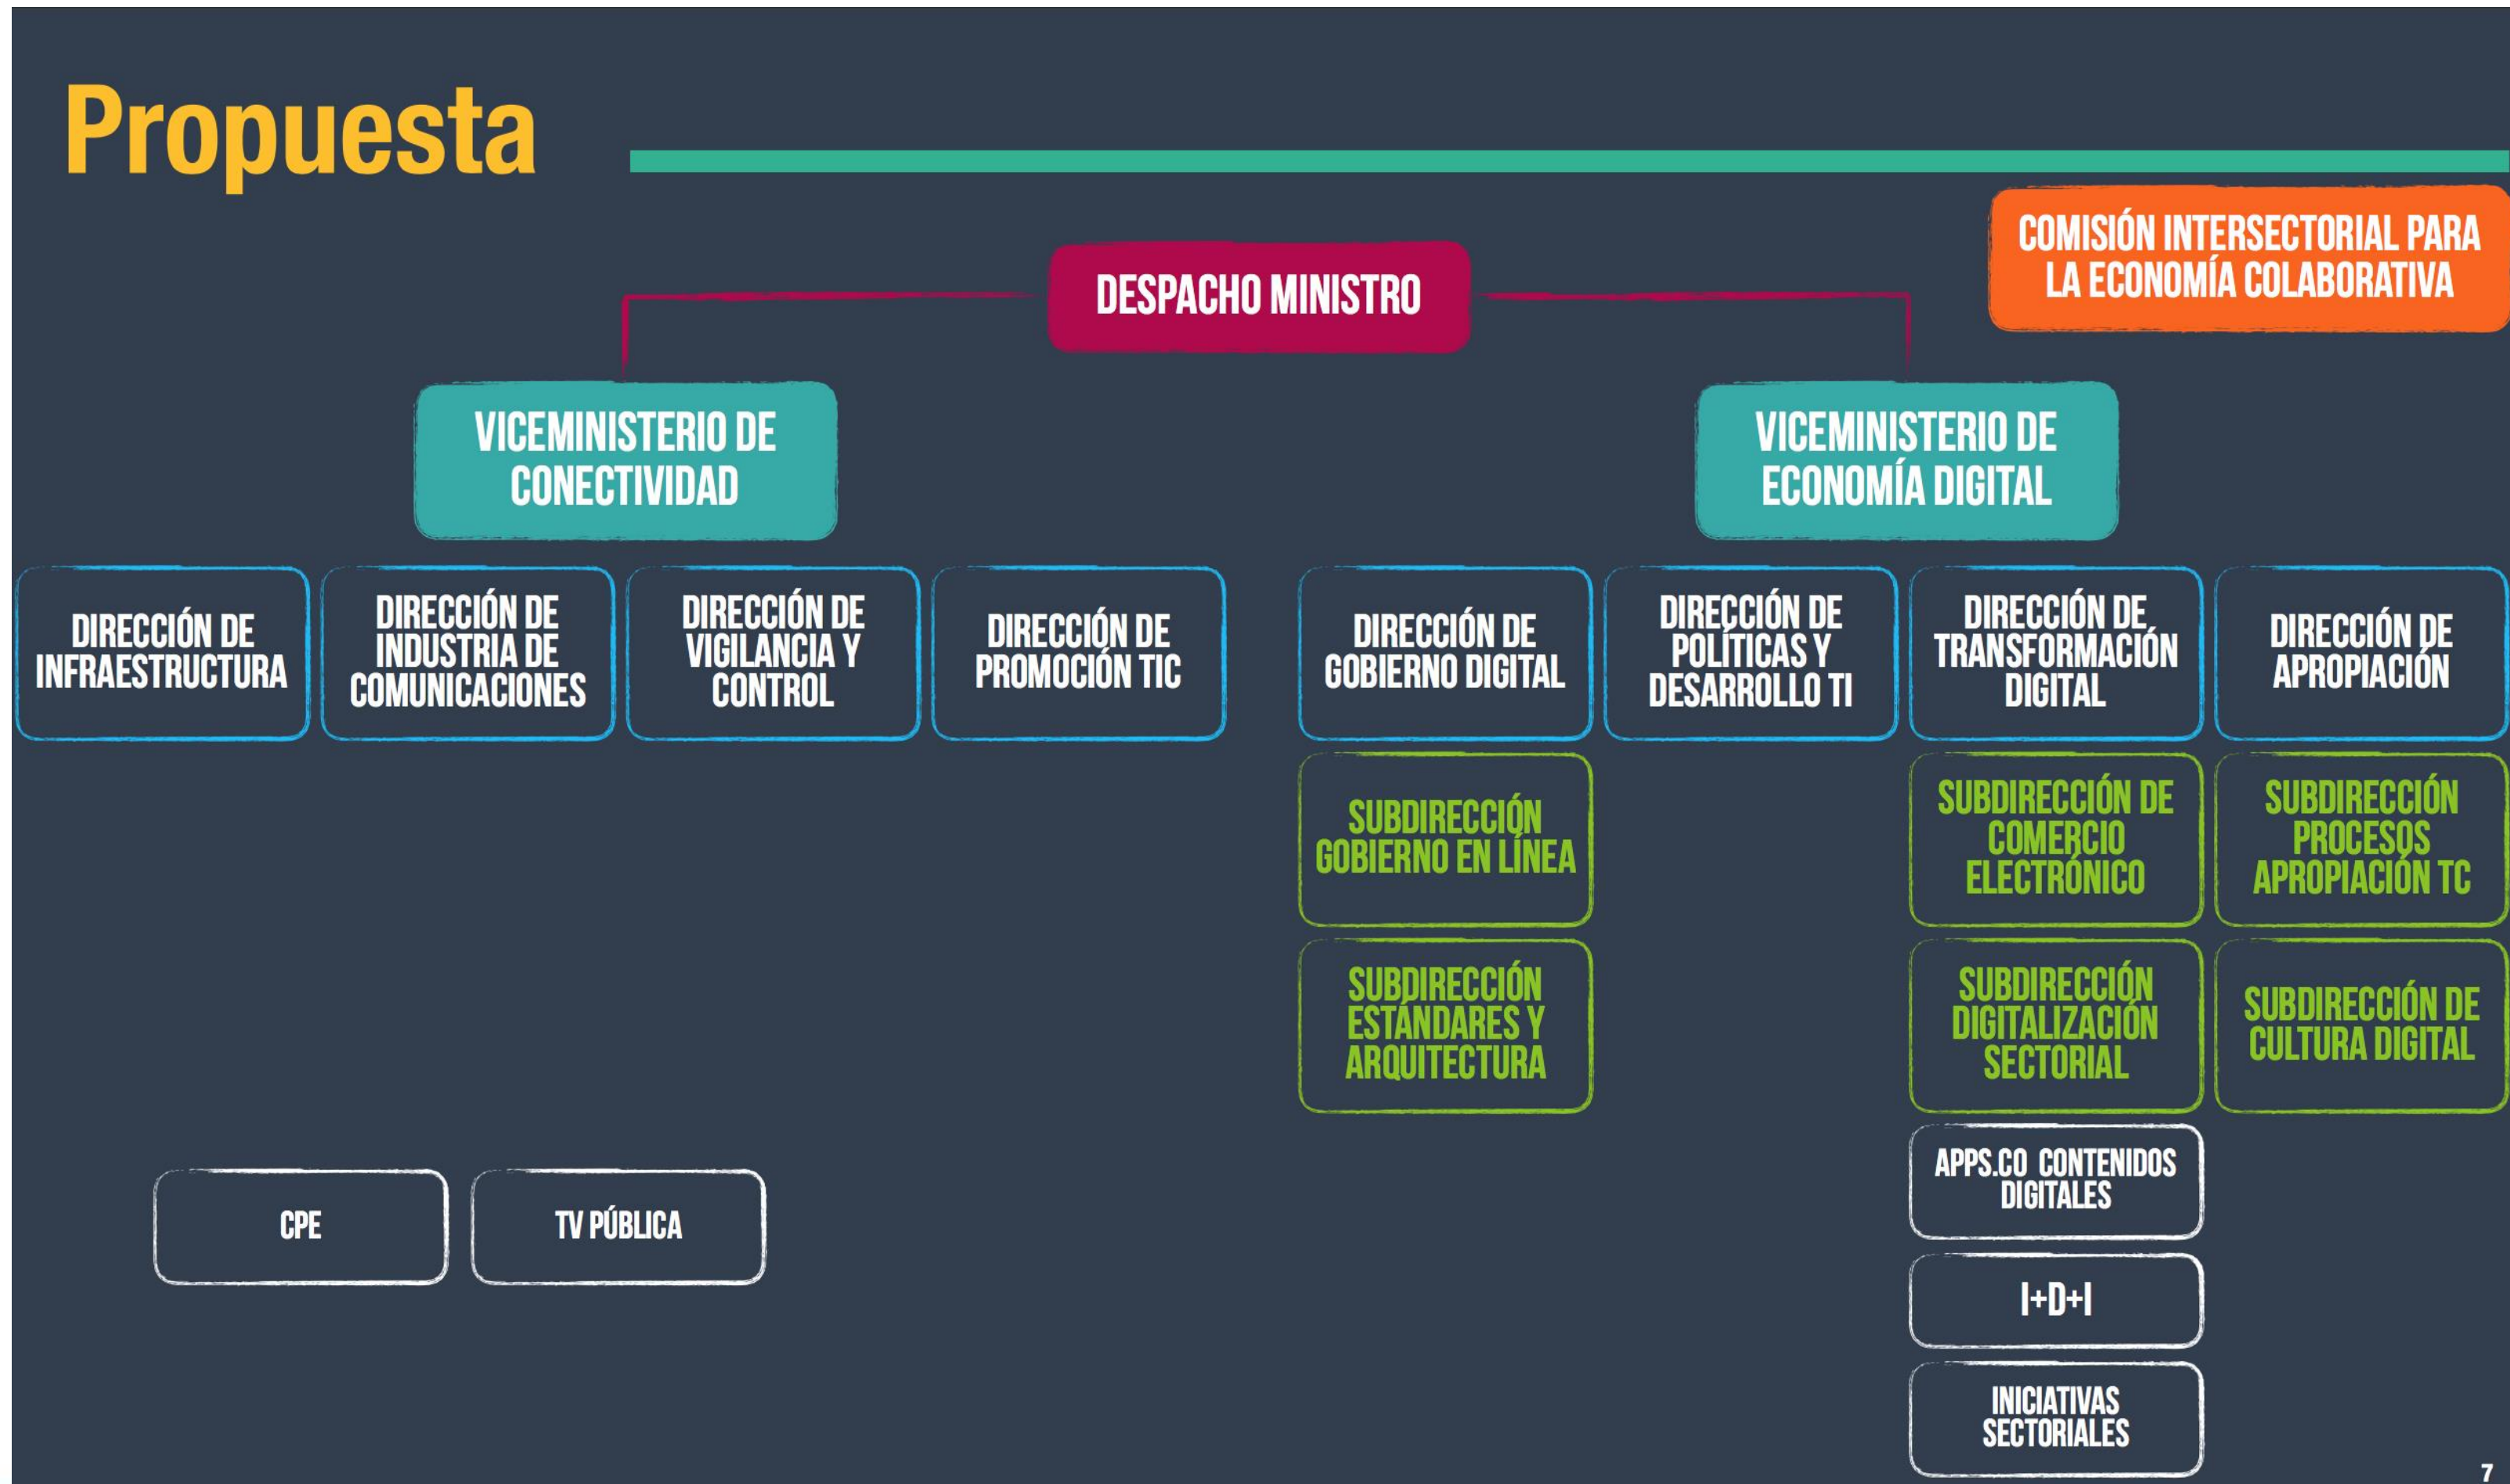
Propuesta

COMISIÓN INTERSECTORIAL PARA LA ECONOMÍA COLABORATIVA

DESPACHO MINISTRO

VICEMINISTERIO DE CONECTIVIDAD

VICEMINISTERIO DE ECONOMÍA DIGITAL

DIRECCIÓN DE INFRAESTRUCTURA

DIRECCIÓN DE INDUSTRIA DE COMUNICACIONES

DIRECCIÓN DE VIGILANCIA Y CONTROL

DIRECCIÓN DE PROMOCIÓN TIC

DIRECCIÓN DE GOBIERNO DIGITAL

DIRECCIÓN DE POLÍTICAS Y DESARROLLO TI

DIRECCIÓN DE TRANSFORMACIÓN DIGITAL

DIRECCIÓN DE APROPIACIÓN

SUBDIRECCIÓN GOBIERNO EN LÍNEA

SUBDIRECCIÓN ESTÁNDARES Y ARQUITECTURA

SUBDIRECCIÓN DE COMERCIO ELECTRÓNICO

SUBDIRECCIÓN DIGITALIZACIÓN SECTORIAL

SUBDIRECCIÓN PROCESOS APROPIACIÓN TC

SUBDIRECCIÓN DE CULTURA DIGITAL

APPS.CO CONTENIDOS DIGITALES

I+D+I

INICIATIVAS SECTORIALES

CPE

TV PÚBLICA

7